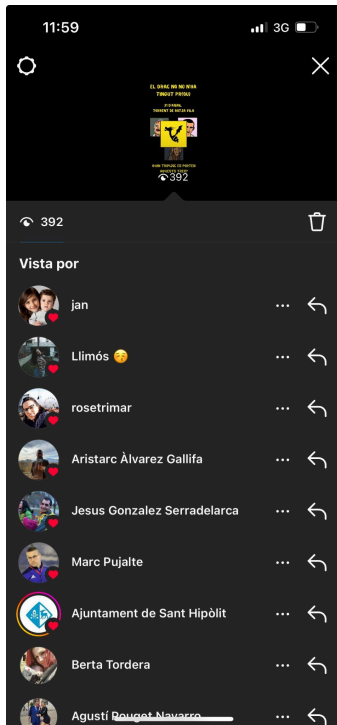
11:59

3G

EL DRAC NO NO NYA
TINGUT PROU!

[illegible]

392

392

Vista por

jan

Llimós 😚

rosetrimar

Aristarc Àlvarez Gallifa

Jesus Gonzalez Serradelarca

Marc Pujalte

Ajuntament de Sant Hipòlit

Berta Tordera

Agustí Pouget Navarro